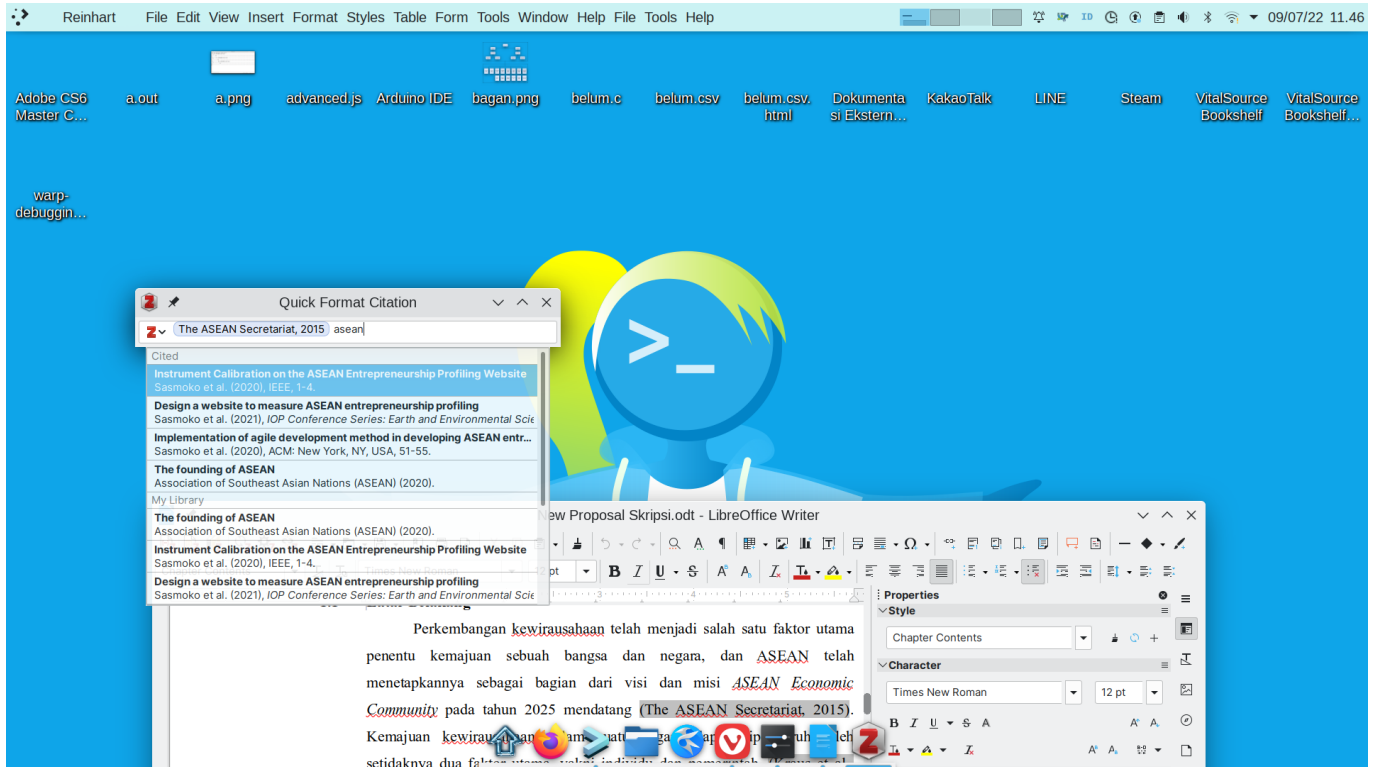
Reinhart File Edit View Insert Format Styles Table Form Tools Window Help File Tools Help

09/07/22 11.46

Adobe CS6 Master C…
a.out
a.png
advanced.js
Arduino IDE
bagan.png
belum.c
belum.csv
belum.csv.html
Dokumentasi Ekstern…
KakaoTalk
LINE
Steam
VitalSource Bookshelf
VitalSource Bookshelf…
warp-debuggin…

Quick Format Citation

The ASEAN Secretariat, 2015 asean

Cited
Instrument Calibration on the ASEAN Entrepreneurship Profiling Website
Sasmoko et al. (2020), IEEE, 1-4.
Design a website to measure ASEAN entrepreneurship profiling
Sasmoko et al. (2021), IOP Conference Series: Earth and Environmental Scie
Implementation of agile development method in developing ASEAN entr…
Sasmoko et al. (2020), ACM: New York, NY, USA, 51-55.
The founding of ASEAN
Association of Southeast Asian Nations (ASEAN) (2020).
My Library
The founding of ASEAN
Association of Southeast Asian Nations (ASEAN) (2020).
Instrument Calibration on the ASEAN Entrepreneurship Profiling Website
Sasmoko et al. (2020), IEEE, 1-4.
Design a website to measure ASEAN entrepreneurship profiling
Sasmoko et al. (2021), IOP Conference Series: Earth and Environmental Scie

New Proposal Skripsi.odt - LibreOffice Writer

Properties
Style
Chapter Contents
Character
Times New Roman
12 pt

Perkembangan kewirausahaan telah menjadi salah satu faktor utama penentu kemajuan sebuah bangsa dan negara, dan ASEAN telah menetapkannya sebagai bagian dari visi dan misi ASEAN Economic Community pada tahun 2025 mendatang (The ASEAN Secretariat, 2015). Kemajuan kewirau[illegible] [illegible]leh setidaknya dua faktor utama, yakni individu dan pemerintah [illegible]